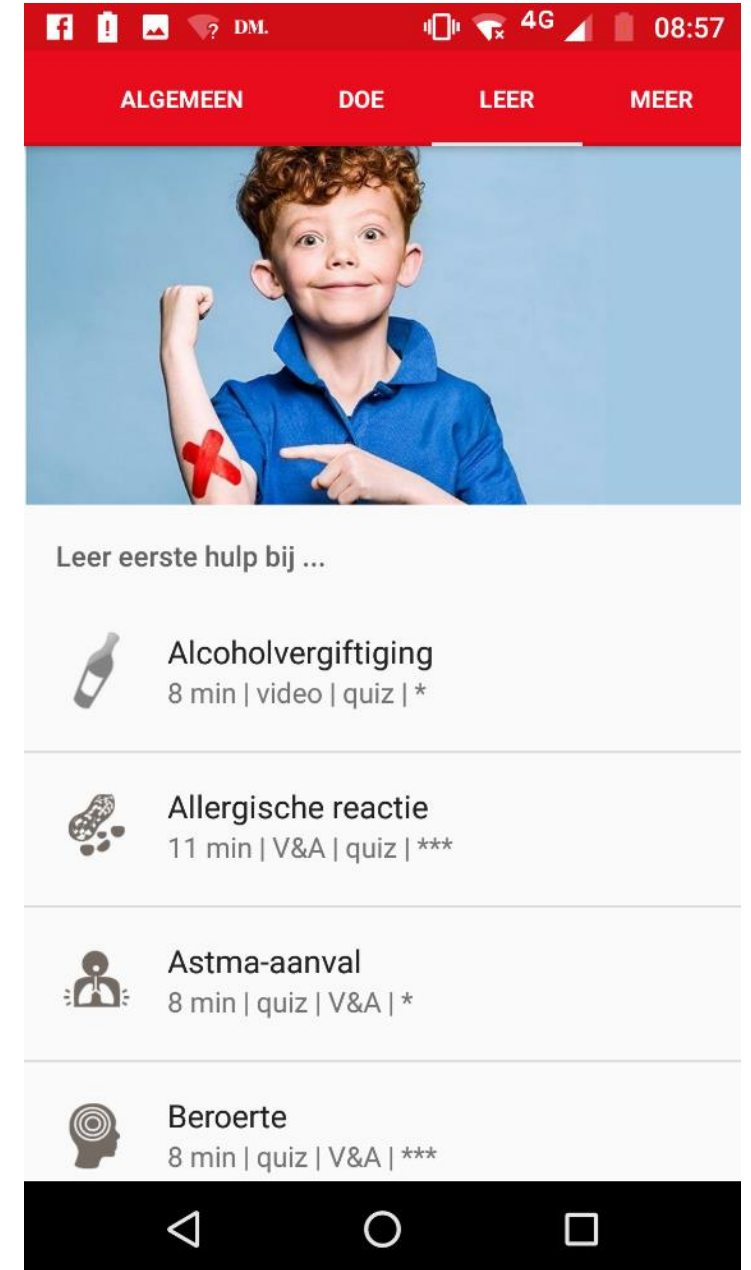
DM. 4G 08:57

ALGEMEEN DOE LEER MEER

Leer eerste hulp bij ...

Alcoholvergiftiging
8 min | video | quiz | *

Allergische reactie
11 min | V&A | quiz | ***

Astma-aanval
8 min | quiz | V&A | *

Beroerte
8 min | quiz | V&A | ***